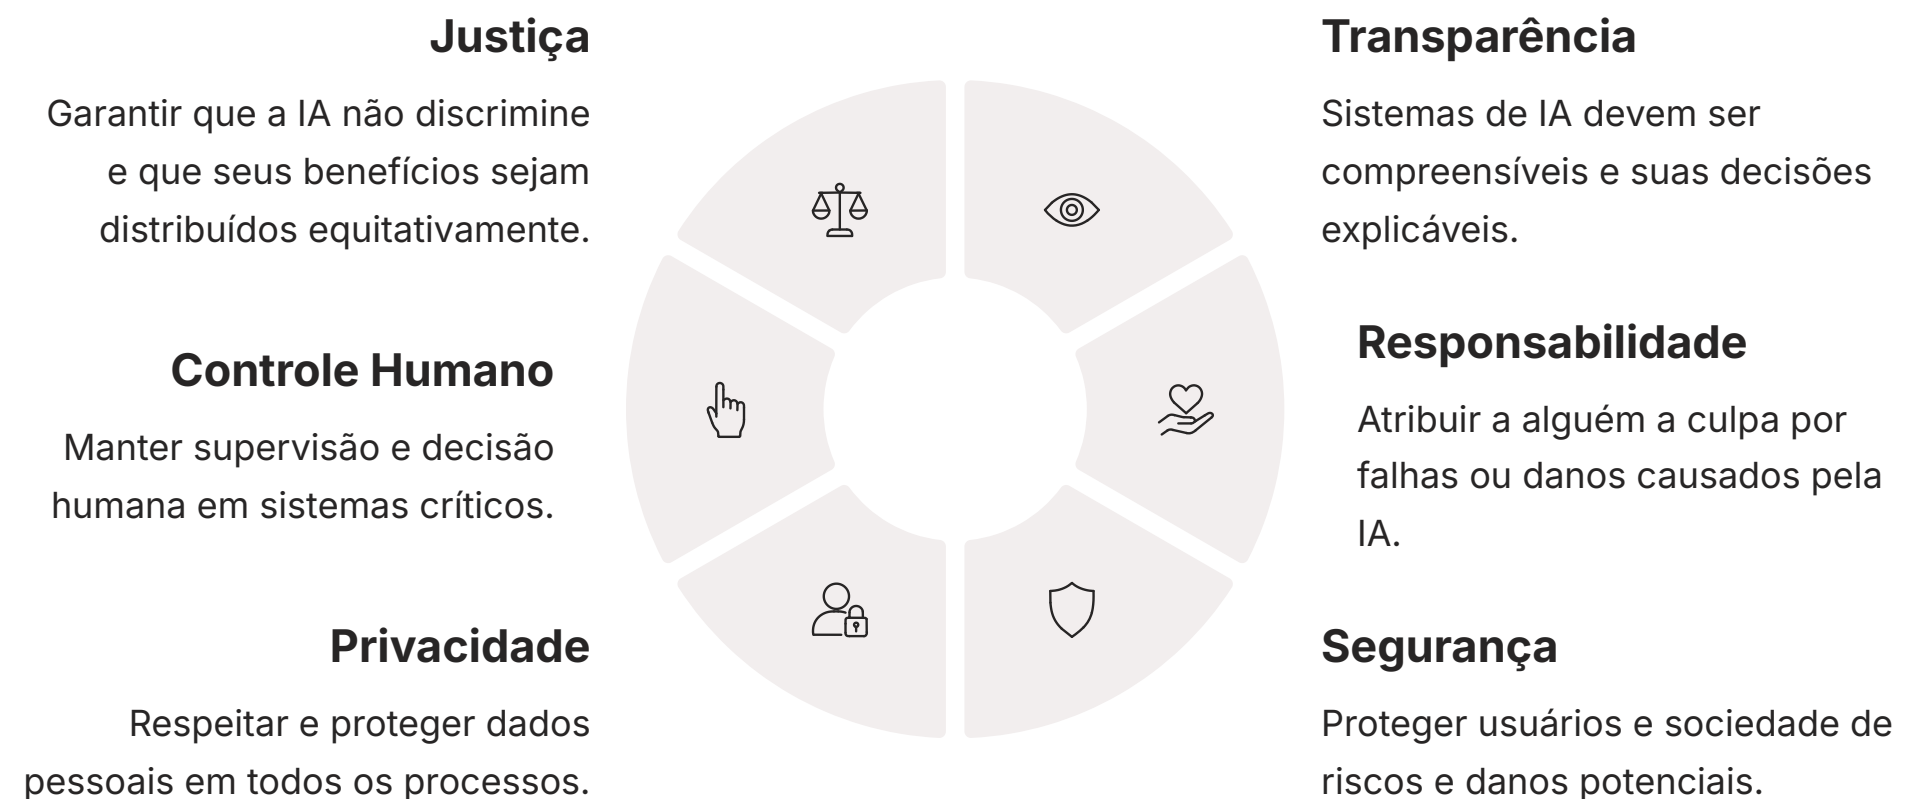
Justiça

Garantir que a IA não discrimine e que seus benefícios sejam distribuídos equitativamente.

Transparência

Sistemas de IA devem ser compreensíveis e suas decisões explicáveis.

Controle Humano

Manter supervisão e decisão humana em sistemas críticos.

Responsabilidade

Atribuir a alguém a culpa por falhas ou danos causados pela IA.

Privacidade

Respeitar e proteger dados pessoais em todos os processos.

Segurança

Proteger usuários e sociedade de riscos e danos potenciais.